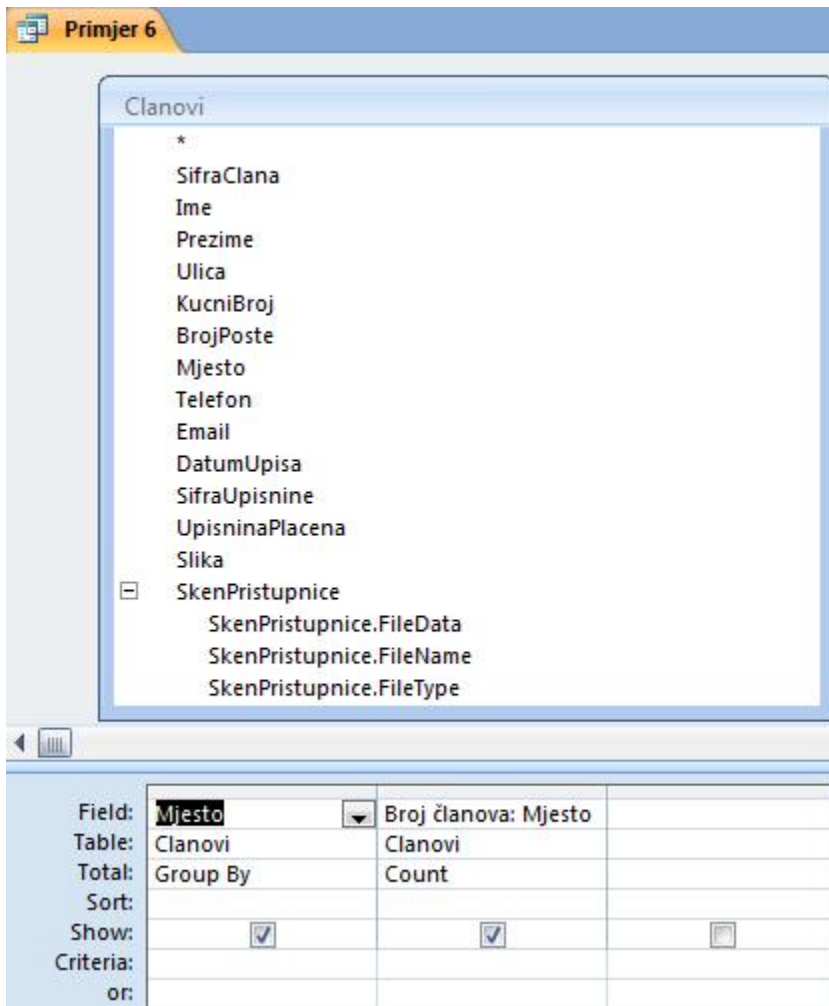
Primjer 6

Clanovi
*
SifraClana
Ime
Prezime
Ulica
KucniBroj
BrojPoste
Mjesto
Telefon
Email
DatumUpisa
SifraUpisnine
UpisninaPlacena
Slika
SkenPristupnice
SkenPristupnice.FileData
SkenPristupnice.FileName
SkenPristupnice.FileType

| | | | |
|---|---|---|---|
| Field: | Mjesto | Broj članova: Mjesto | |
| Table: | Clanovi | Clanovi | |
| Total: | Group By | Count | |
| Sort: | | | |
| Show: | | | |
| Criteria: | | | |
| or: | | | |